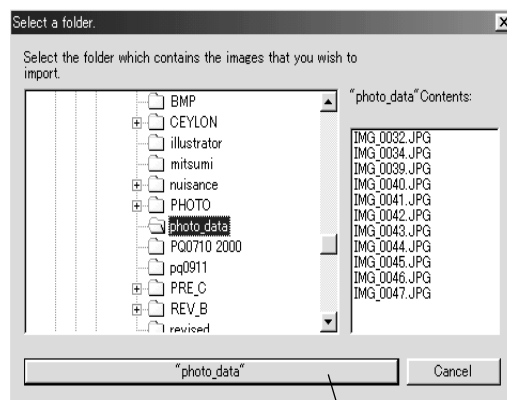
Select a folder.

Select the folder which contains the images that you wish to import.

BMP
CEYLON
illustrator
mitsumi
nuisance
PHOTO
photo_data
PQ0710 2000
pq0911
PRE_C
REV_B
revised

"photo_data"Contents:

IMG_0032.JPG
IMG_0034.JPG
IMG_0039.JPG
IMG_0040.JPG
IMG_0041.JPG
IMG_0042.JPG
IMG_0043.JPG
IMG_0044.JPG
IMG_0045.JPG
IMG_0046.JPG
IMG_0047.JPG

"photo_data"

Cancel